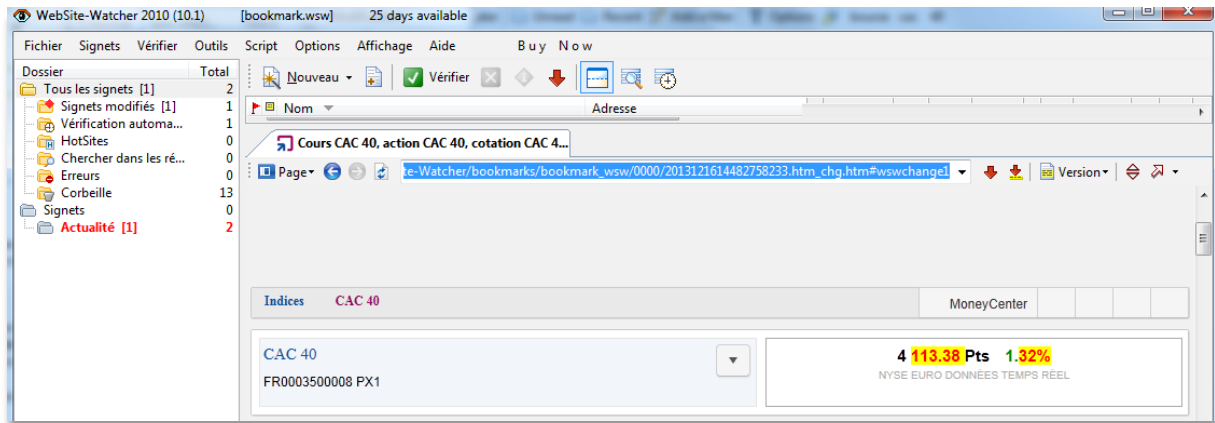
WebSite-Watcher 2010 (10.1) [bookmark.wsw] 25 days available

Fichier Signets Vérifier Outils Script Options Affichage Aide Buy Now

| Dossier | Total |
|---|---|
| Tous les signets [1] | 2 |
| Signets modifiés [1] | 1 |
| Vérification automa... | 1 |
| HotSites | 0 |
| Chercher dans les ré... | 0 |
| Erreurs | 0 |
| Corbeille | 13 |
| Signets | 0 |
| Actualité [1] | 2 |

Nouveau Vérifier

Nom Adresse

Cours CAC 40, action CAC 40, cotation CAC 4...

Page te-Watcher/bookmarks/bookmark_wsw/0000/2013121614482758233.htm_chg.htm#wswchange1 Version

Indices CAC 40 MoneyCenter

CAC 40
FR0003500008 PX1

4 113.38 Pts 1.32%
NYSE EURO DONNÉES TEMPS RÉEL